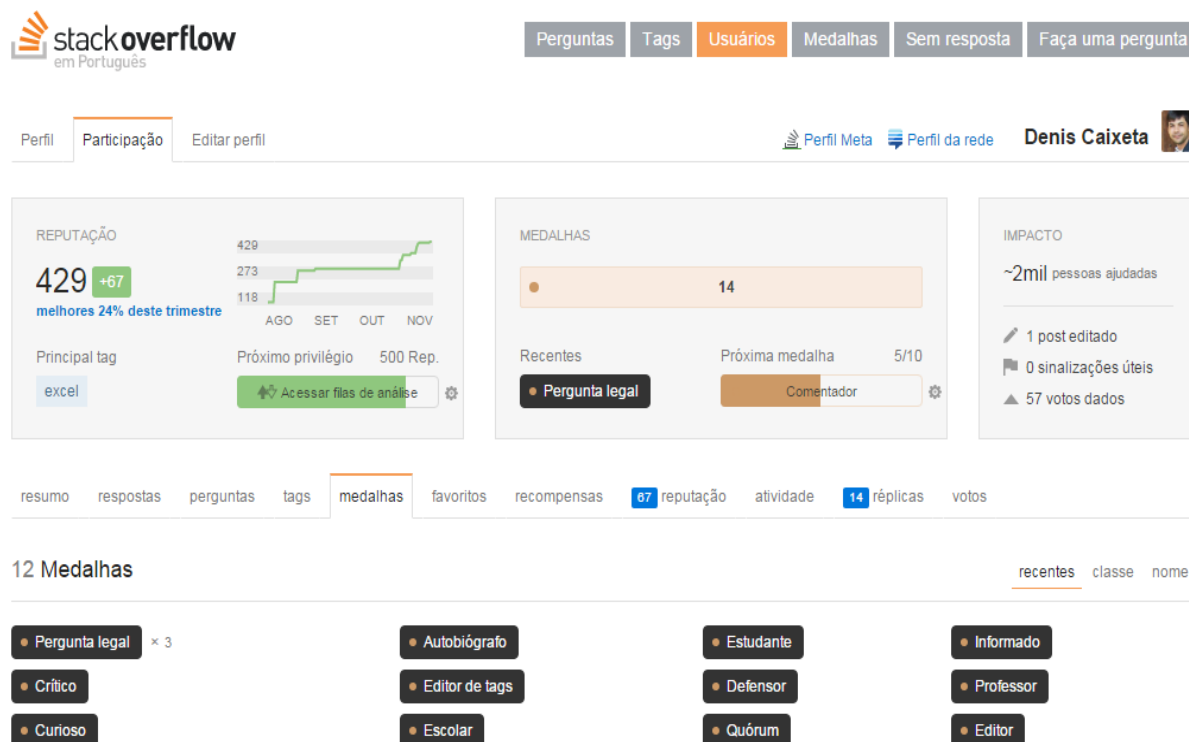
stackoverflow em Português

Perguntas Tags Usuários Medalhas Sem resposta Faça uma pergunta

Perfil Participação Editar perfil

Perfil Meta Perfil da rede Denis Caixeta

REPUTAÇÃO

429 +67

melhores 24% deste trimestre

429
273
118
AGO SET OUT NOV

Principal tag
excel

Próximo privilégio 500 Rep.
Acessar filas de análise

MEDALHAS

14

Recentes
Pergunta legal

Próxima medalha 5/10
Comentador

IMPACTO

~2mil pessoas ajudadas

1 post editado
0 sinalizações úteis
57 votos dados

resumo respostas perguntas tags medalhas favoritos recompensas 67 reputação atividade 14 réplicas votos

12 Medalhas

recentes classe nome

Pergunta legal × 3
Autobiógrafo
Estudante
Informado
Crítico
Editor de tags
Defensor
Professor
Curioso
Escolar
Quórum
Editor